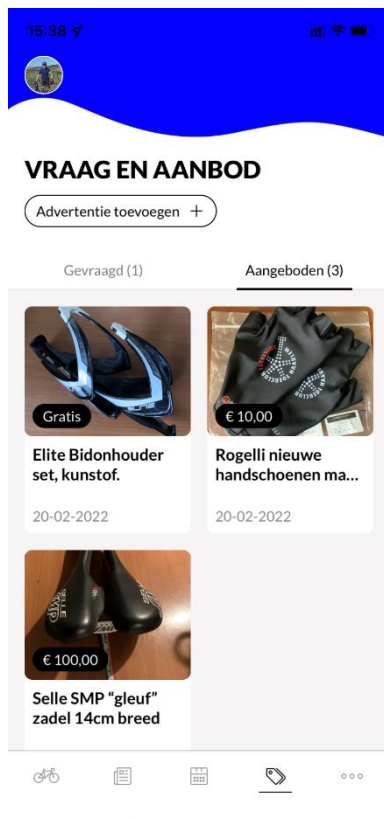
15:38

VRAAG EN AANBOD

Advertentie toevoegen +

Gevraagd (1)

Aangeboden (3)

Gratis

Elite Bidonhouder set, kunstof.

20-02-2022

€ 10,00

Rogelli nieuwe handschoenen ma...

20-02-2022

€ 100,00

Selle SMP "gleuf" zadel 14cm breed